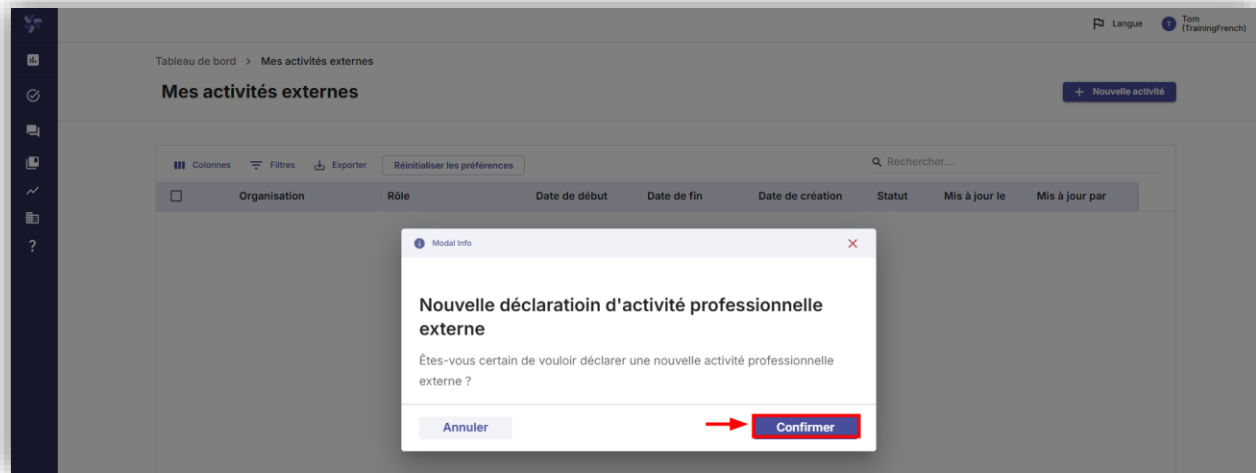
Langue Tom (TrainingFrench)

Tableau de bord > Mes activités externes

Mes activités externes

+ Nouvelle activité

Colonnes Filtres Exporter Réinitialiser les préférences

Rechercher...

| Organisation | Rôle | Date de début | Date de fin | Date de création | Statut | Mis à jour le | Mis à jour par |
|---|---|---|---|---|---|---|---|

?

Modal Info

Nouvelle déclaratioin d'activité professionnelle externe

Êtes-vous certain de vouloir déclarer une nouvelle activité professionnelle externe ?

Annuler

Confirmer